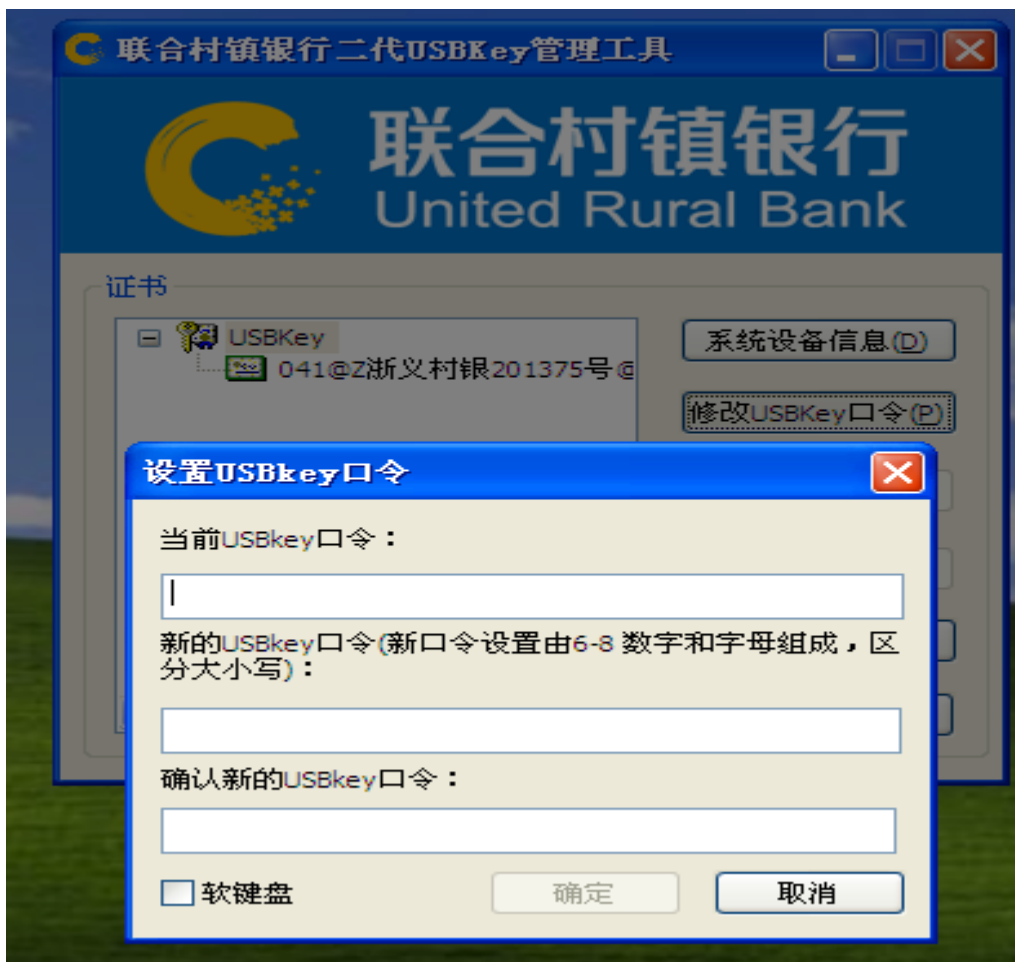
联合村镇银行二代USBKey管理工具

联合村镇银行
United Rural Bank

证书

USBKey
041@Z浙义村银201375号@

系统设备信息(D)

修改USBKey口令(P)

设置USBkey口令

当前USBkey口令：

新的USBkey口令(新口令设置由6-8 数字和字母组成，区分大小写)：

确认新的USBkey口令：

软键盘

确定

取消